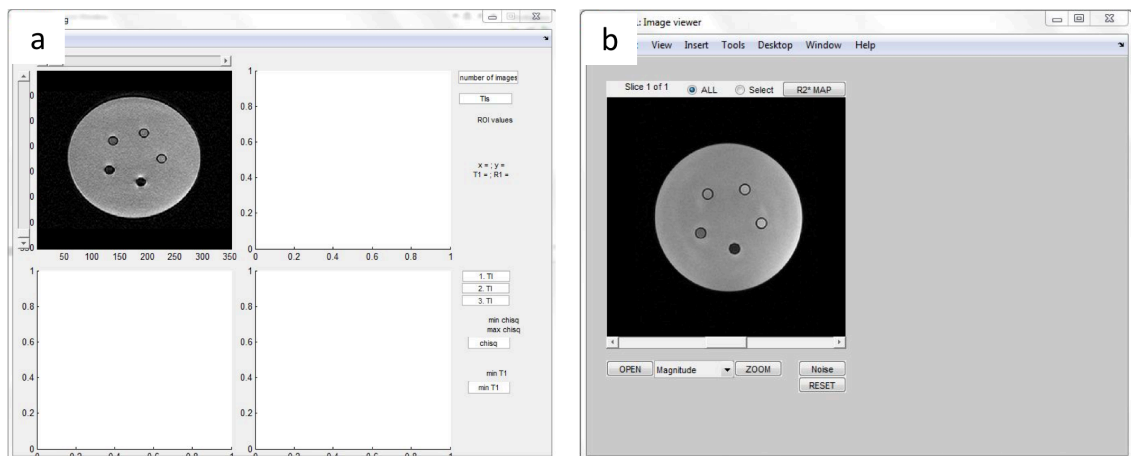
a

50 100 150 200 250 300 350

1
0.8
0.6
0.4
0.2
0
0 0.2 0.4 0.6 0.8 1

number of images
TIs
ROI values
x = ; y =
T1 = ; R1 =

1
0.8
0.6
0.4
0.2
0

1
0.8
0.6
0.4
0.2
0

1. TI
2. TI
3. TI
min chisq
max chisq
chisq
min T1
min T1

b
: Image viewer
View Insert Tools Desktop Window Help
Slice 1 of 1 ALL Select R2* MAP
OPEN Magnitude ZOOM Noise
RESET